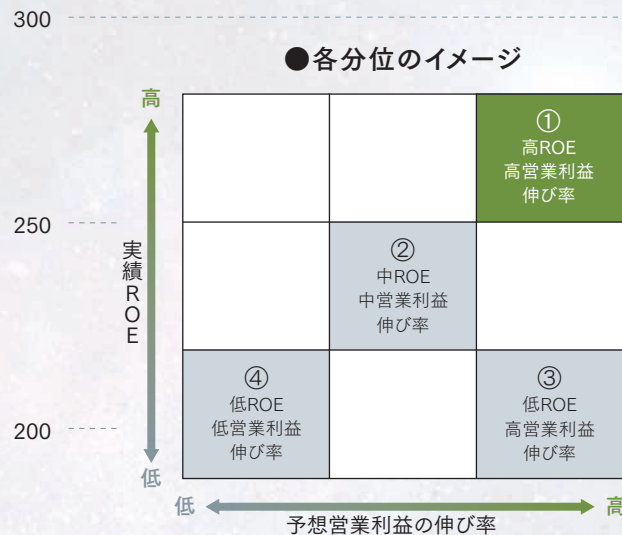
300

●各分位のイメージ

高

実績ROE

低

| | | ① 高ROE 高営業利益伸び率 |
|---|---|---|
| | ② 中ROE 中営業利益伸び率 | |
| ④ 低ROE 低営業利益伸び率 | | ③ 低ROE 高営業利益伸び率 |

250

200

低

予想営業利益の伸び率

高